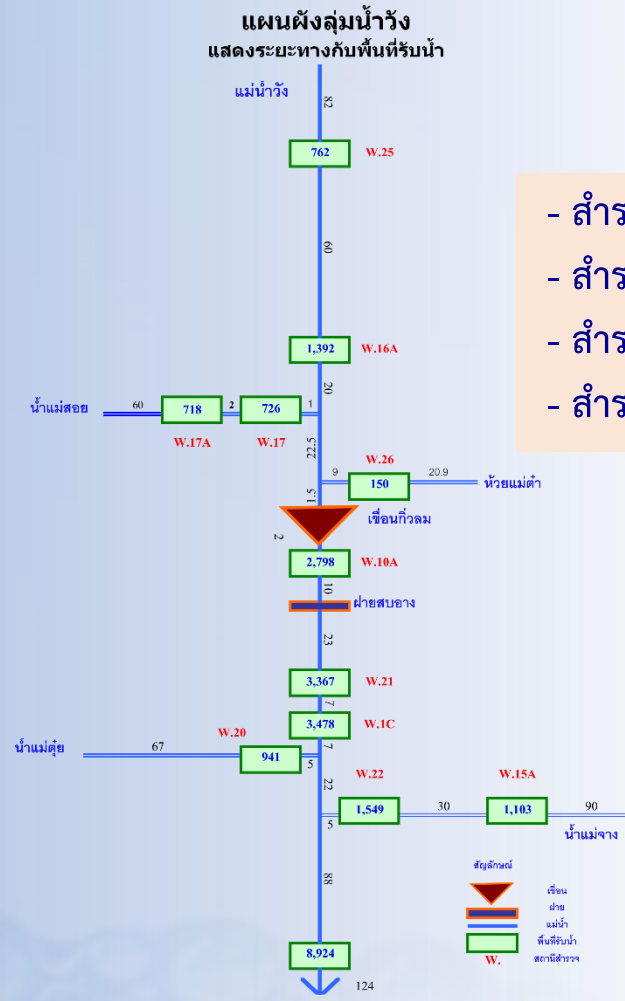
แผนผังลุ่มน้ำวัง
แสดงระยะทางกับพื้นที่รับน้ำ

แม่น้ำวัง
82
762 W.25
60
1,392 W.16A
20
น้ำแม่สอย 60 718 2 726 1
W.17A W.17
22.5
W.26
9 150 20.9 ห้วยแม่ต๋ำ
1.5
เขื่อนกิ่วลม
2
2,798 W.10A
10
ฝายสบอาง
23
3,367 W.21
7
3,478 W.1C
W.20
น้ำแม่ตุ๋ย 67 941 7
5
W.22 W.15A
22
1,549 30 1,103 90
5
น้ำแม่จาง
88
8,924
124

- สำร
- สำร
- สำร
- สำร

สัญลักษณ์
เขื่อน
ฝาย
แม่น้ำ
พื้นที่รับน้ำ
W. สถานีสำรวจ